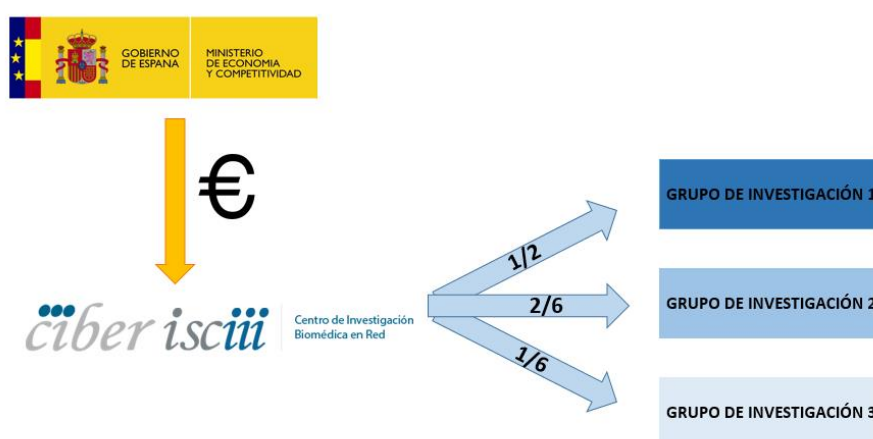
GOBIERNO DE ESPANA

MINISTERIO DE ECONOMIA Y COMPETITIVIDAD

€

ciber isciii

Centro de Investigación Biomédica en Red

1/2

2/6

1/6

GRUPO DE INVESTIGACIÓN 1

GRUPO DE INVESTIGACIÓN 2

GRUPO DE INVESTIGACIÓN 3